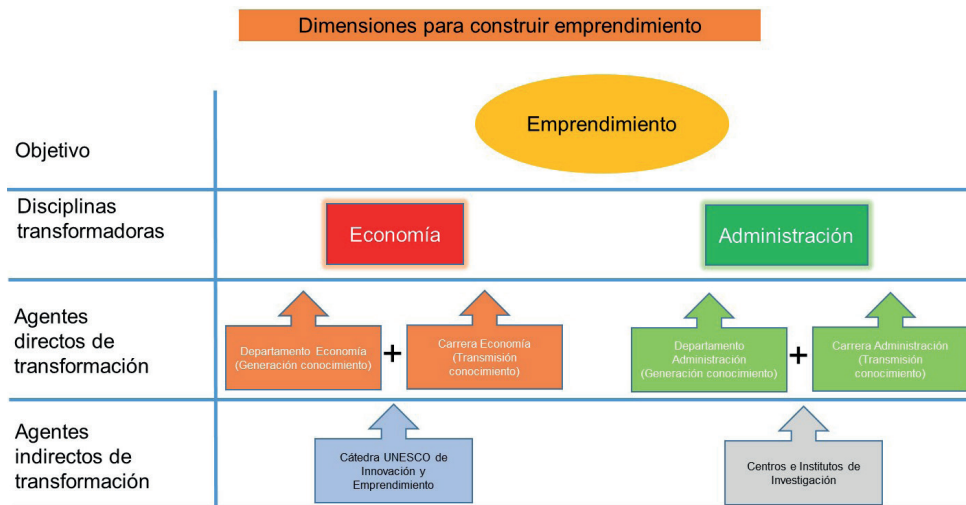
Dimensiones para construir emprendimiento

Objetivo

Emprendimiento

Disciplinas transformadoras

Economía

Administración

Agentes directos de transformación

Departamento Economía (Generación conocimiento)

+

Carrera Economía (Transmisión conocimiento)

Departamento Administración (Generación conocimiento)

+

Carrera Administración (Transmisión conocimiento)

Agentes indirectos de transformación

Cátedra UNESCO de Innovación y Emprendimiento

Centros e Institutos de Investigación